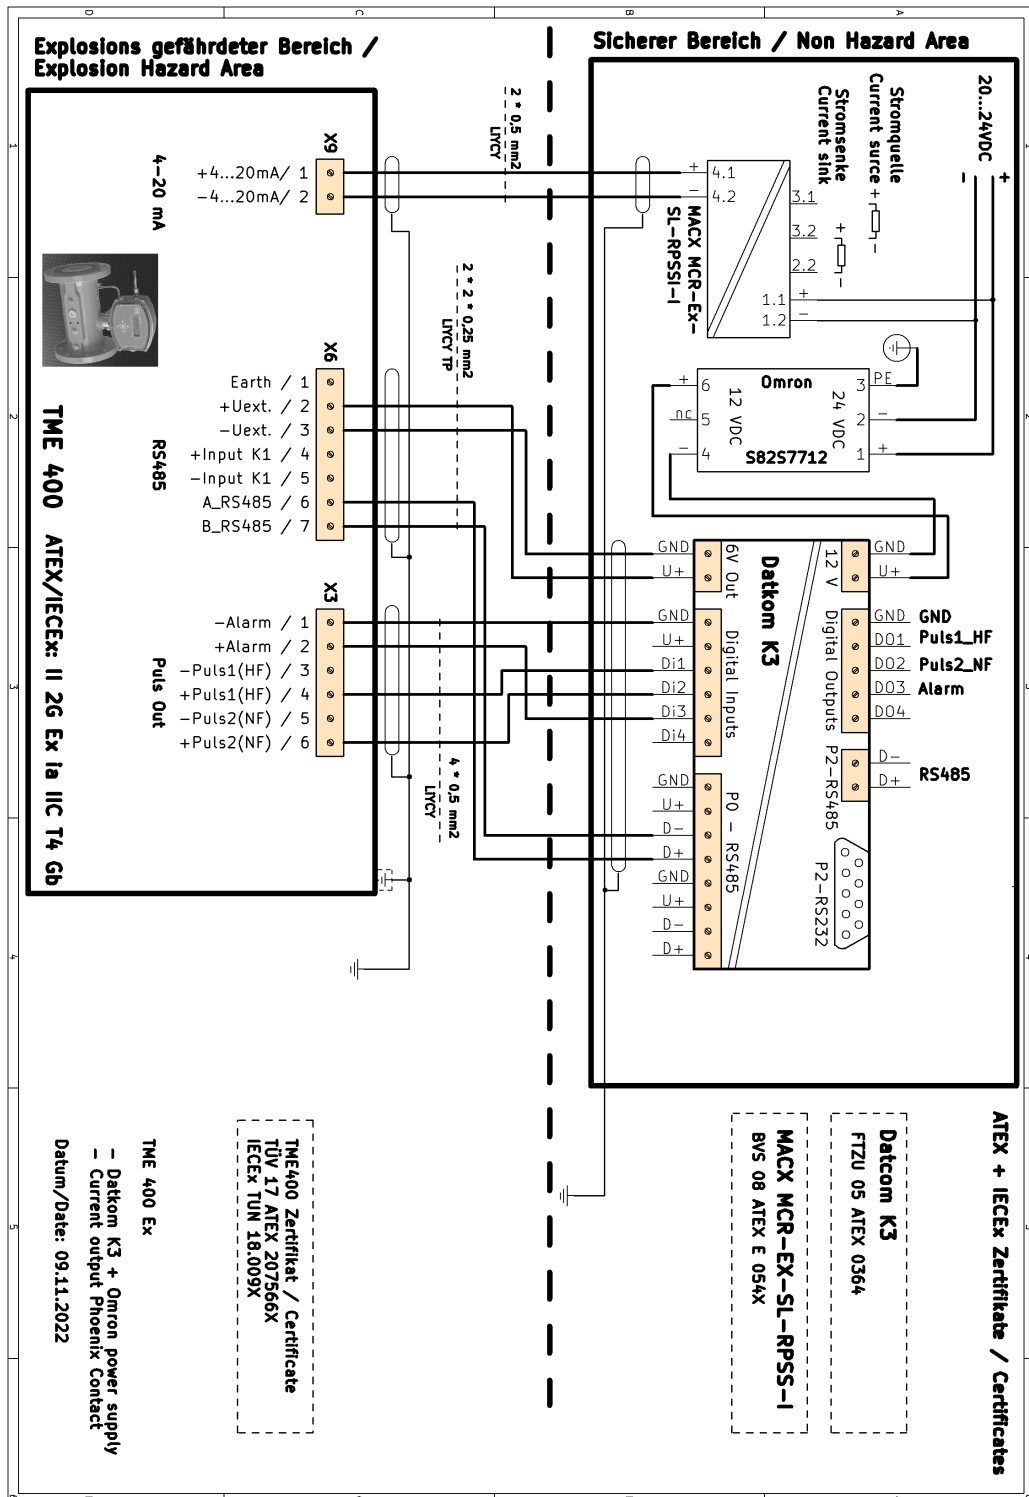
D C B A

1 2 3 4 5

Explosions gefährdeter Bereich /
Explosion Hazard Area

Sicherer Bereich / Non Hazard Area

X9
4-20 mA
+4...20mA/ 1
-4...20mA/ 2

2 * 0,5 mm2
LIYCY

X6
Earth / 1
+Uext. / 2
-Uext. / 3
+Input K1 / 4
-Input K1 / 5
A_RS485 / 6
B_RS485 / 7
RS485

2 * 2 * 0,25 mm2
LIYCY TP

X3
-Alarm / 1
+Alarm / 2
-Puls1(HF) / 3
+Puls1(HF) / 4
-Puls2(NF) / 5
+Puls2(NF) / 6
Puls Out

4 * 0,5 mm2
LIYCY

TME 400 ATEX/IECEx: II 2G Ex ia IIC T4 Gb

Stromquelle
Current surce
Stromsenke
Current sink
20...24VDC
- +

+ 4.1
- 4.2
3.1
3.2
2.2
1.1
1.2
MACX MCR-Ex-SL-RPSSI-I

Omron
+ 6
nc 5
- 4
12 VDC
24 VDC
3 PE
2 -
1 +
S82S7712

Datkom K3
GND
U+
6V Out
12 V
GND
U+
GND
U+
Di1
Di2
Di3
Di4
Digital Inputs
Digital Outputs
GND GND
DO1 Puls1_HF
DO2 Puls2_NF
DO3 Alarm
DO4
P2-RS485
D-
D+
RS485
GND
U+
D-
D+
P0 - RS485
GND
U+
D-
D+
P2-RS232

TME 400 Ex
- Datkom K3 + Omron power supply
- Current output Phoenix Contact
Datum/Date: 09.11.2022

TME400 Zertifikat / Certificate
TÜV 17 ATEX 207566X
IECEx TUN 18.009X

MACX MCR-EX-SL-RPSS-I
BVS 08 ATEX E 054X

Datcom K3
FTZU 05 ATEX 0364

ATEX + IECEx Zertifikate / Certificates